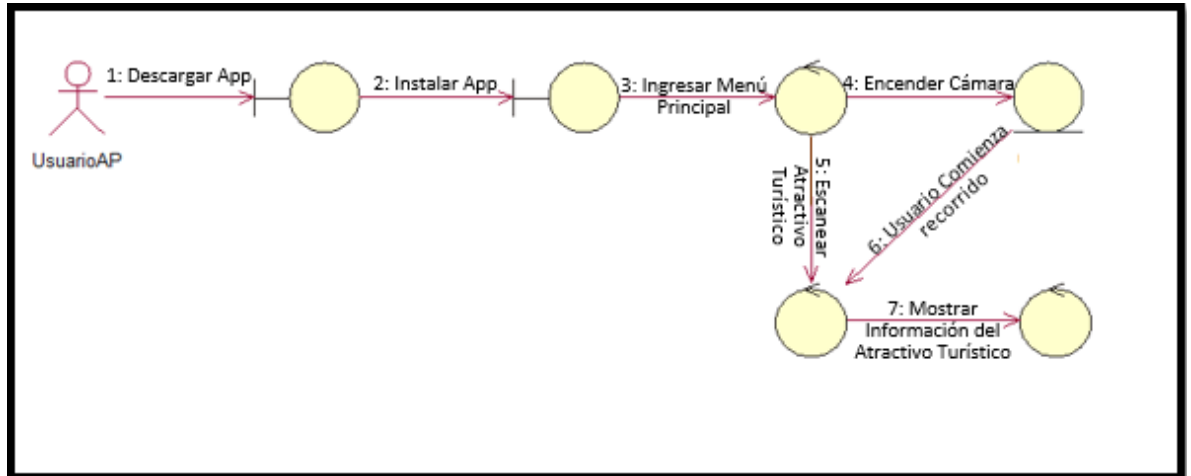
UsuarioAP

1: Descargar App

2: Instalar App

3: Ingresar Menú Principal

4: Encender Cámara

5: Escanear Atractivo Turistico

6: Usuario Comienza recorrido

7: Mostrar Información del Atractivo Turístico